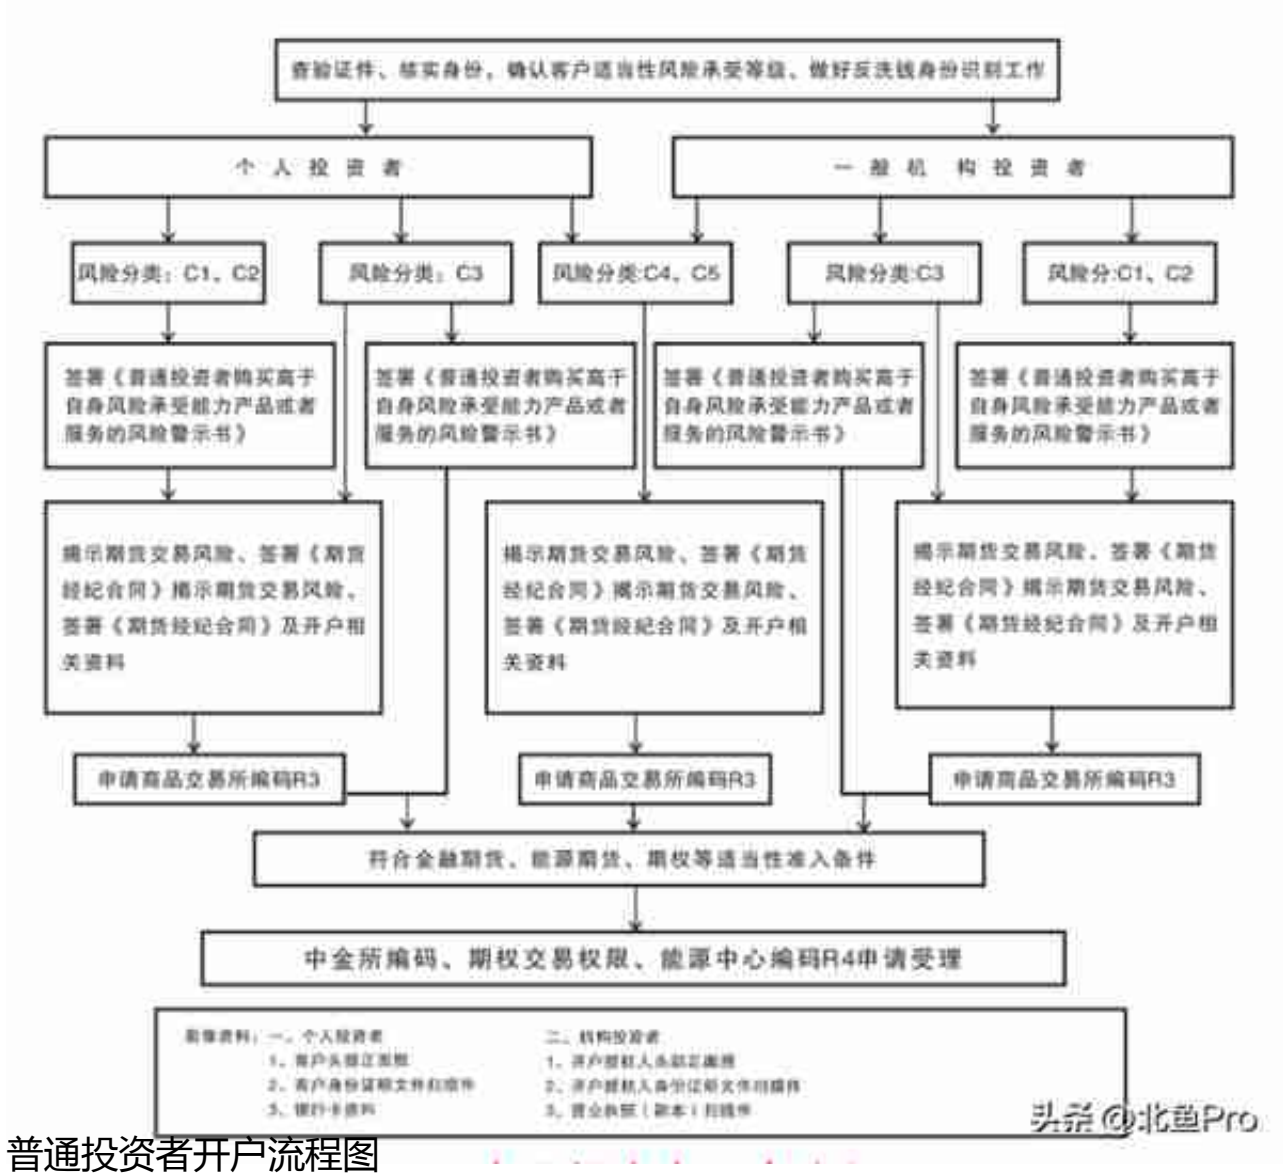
查验证件、核实身份，确认客户适当性风险承受等级，做好反洗钱身份识别工作

个人投资者

一般机构投资者

风险分类：C1、C2

风险分类：C3

风险分类:C4、C5

风险分类:C3

风险分:C1、C2

签署《普通投资者购买高于自身风险承受能力产品或者服务的风险警示书》

签署《普通投资者购买高于自身风险承受能力产品或者服务的风险警示书》

签署《普通投资者购买高于自身风险承受能力产品或者服务的风险警示书》

签署《普通投资者购买高于自身风险承受能力产品或者服务的风险警示书》

揭示期货交易风险、签署《期货经纪合同》揭示期货交易风险、签署《期货经纪合同》及开户相关资料

揭示期货交易风险、签署《期货经纪合同》揭示期货交易风险、签署《期货经纪合同》及开户相关资料

揭示期货交易风险、签署《期货经纪合同》揭示期货交易风险、签署《期货经纪合同》及开户相关资料

申请商品交易所编码R3

申请商品交易所编码R3

申请商品交易所编码R3

符合金融期货、能源期货、期权等适当性准入条件

中金所编码、期权交易权限、能源中心编码R4申请受理

影像资料：一、个人投资者
1、客户头部正面照
2、客户身份证明文件扫描件
3、银行卡资料

二、机构投资者
1、开户授权人头部正面照
2、开户授权人身份证明文件扫描件
3、营业执照（副本）扫描件

头条 @北鱼Pro

普通投资者开户流程图